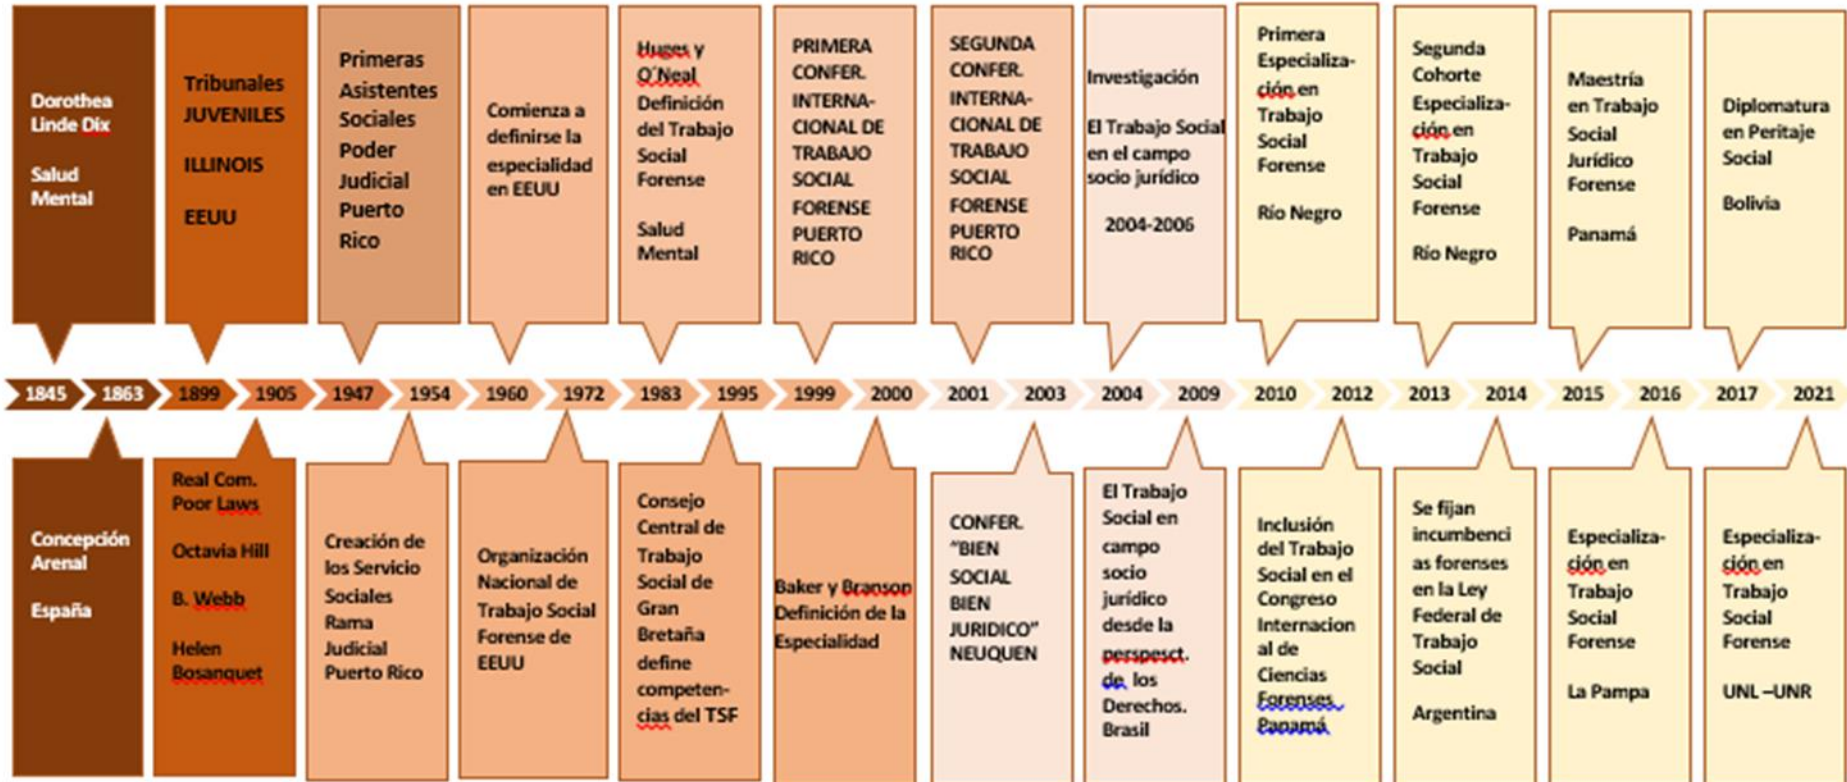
Dorothea Linde Dix

Salud Mental

Tribunales JUVENILES

ILLINOIS

EEUU

Primeras Asistentes Sociales Poder Judicial Puerto Rico

Comienza a definirse la especialidad en EEUU

Huges y O´Neal Definición del Trabajo Social Forense

Salud Mental

PRIMERA CONFER. INTERNACIONAL DE TRABAJO SOCIAL FORENSE PUERTO RICO

SEGUNDA CONFER. INTERNACIONAL DE TRABAJO SOCIAL FORENSE PUERTO RICO

Investigación

El Trabajo Social en el campo socio jurídico

2004-2006

Primera Especialización en Trabajo Social Forense

Río Negro

Segunda Cohorte Especialización en Trabajo Social Forense

Río Negro

Maestría en Trabajo Social Jurídico Forense

Panamá

Diplomatura en Peritaje Social

Bolivia

1845 1863 1899 1905 1947 1954 1960 1972 1983 1995 1999 2000 2001 2003 2004 2009 2010 2012 2013 2014 2015 2016 2017 2021

Concepción Arenal

España

Real Com. Poor Laws

Octavia Hill

B. Webb

Helen Bosanquet

Creación de los Servicio Sociales Rama Judicial Puerto Rico

Organización Nacional de Trabajo Social Forense de EEUU

Consejo Central de Trabajo Social de Gran Bretaña define competencias del TSF

Baker y Branson Definición de la Especialidad

CONFER. "BIEN SOCIAL BIEN JURIDICO" NEUQUEN

El Trabajo Social en campo socio jurídico desde la perspesct. de los Derechos. Brasil

Inclusión del Trabajo Social en el Congreso Internacional de Ciencias Forenses. Panamá

Se fijan incumbencias forenses en la Ley Federal de Trabajo Social

Argentina

Especialización en Trabajo Social Forense

La Pampa

Especialización en Trabajo Social Forense

UNL –UNR